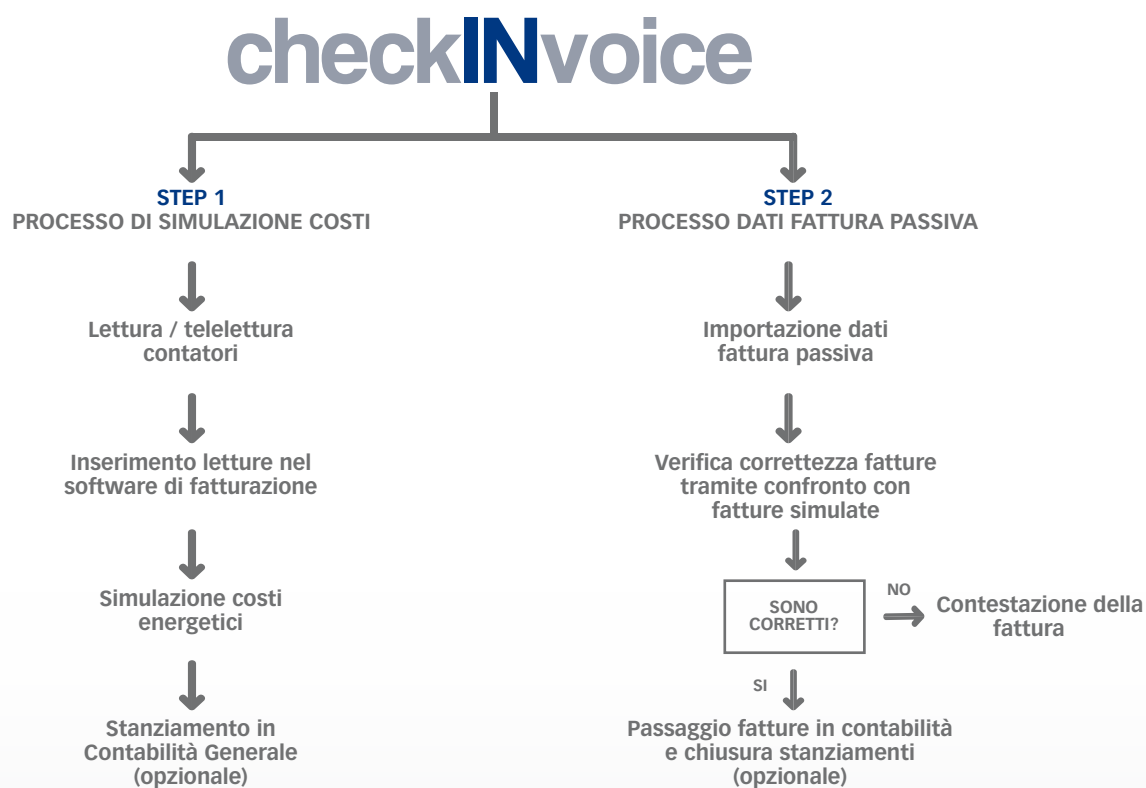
checkINvoice

STEP 1
PROCESSO DI SIMULAZIONE COSTI

Lettura / telelettura contatori

Inserimento letture nel software di fatturazione

Simulazione costi energetici

Stanziamento in Contabilità Generale (opzionale)

STEP 2
PROCESSO DATI FATTURA PASSIVA

Importazione dati fattura passiva

Verifica correttezza fatture tramite confronto con fatture simulate

SONO CORRETTI?

NO

Contestazione della fattura

SI

Passaggio fatture in contabilità e chiusura stanziamenti (opzionale)